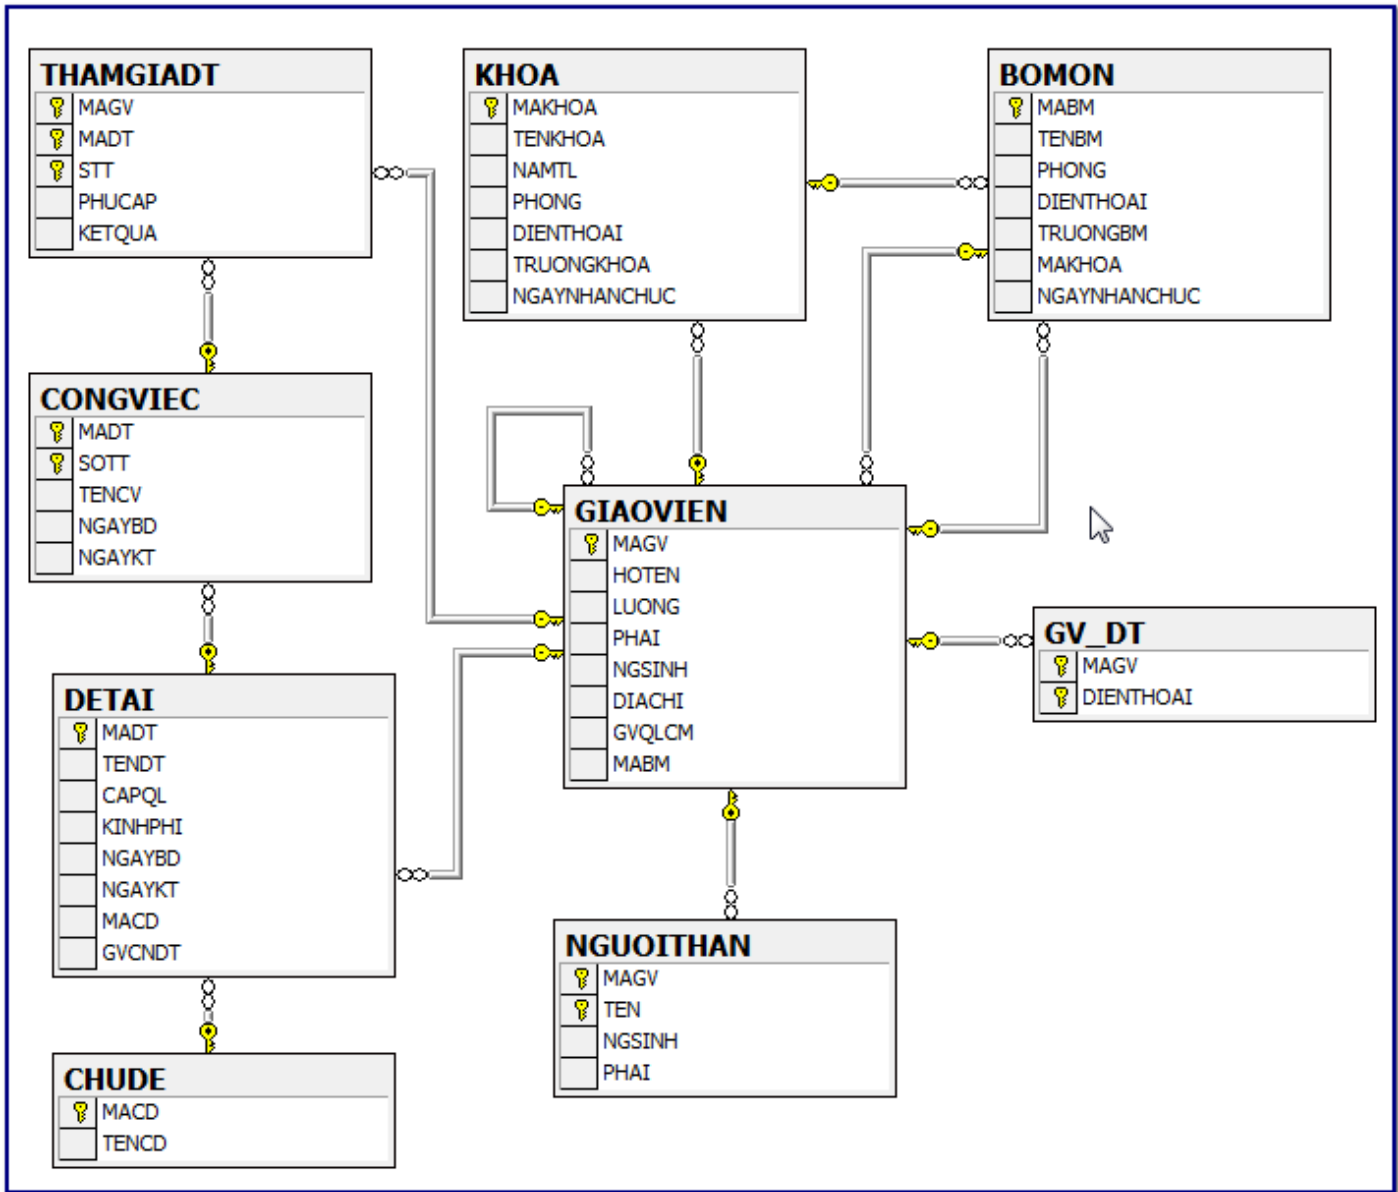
THAMGIADT
MAGV
MADT
STT
PHUCAP
KETQUA

KHOA
MAKHOA
TENKHOA
NAMTL
PHONG
DIENTHOAI
TRUONGKHOA
NGAYNHANCHUC

BOMON
MABM
TENBM
PHONG
DIENTHOAI
TRUONGBM
MAKHOA
NGAYNHANCHUC

CONGVIEC
MADT
SOTT
TENCV
NGAYBD
NGAYKT

GIAOVIEN
MAGV
HOTEN
LUONG
PHAI
NGSINH
DIACHI
GVQLCM
MABM

GV_DT
MAGV
DIENTHOAI

DETAI
MADT
TENDT
CAPQL
KINHPHI
NGAYBD
NGAYKT
MACD
GVCNDT

NGUOITHAN
MAGV
TEN
NGSINH
PHAI

CHUDE
MACD
TENCD